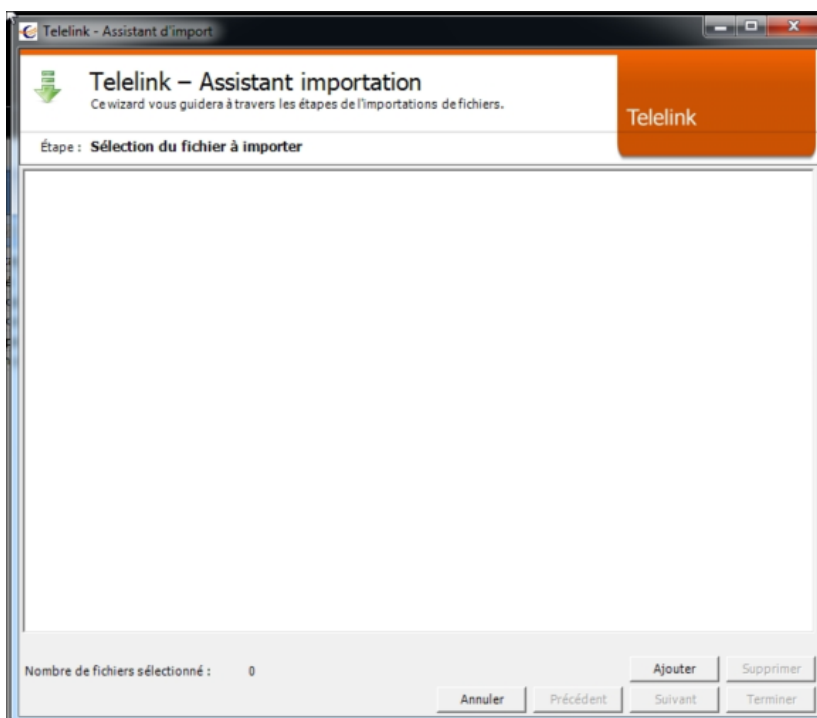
Telelink - Assistant d'import

Telelink – Assistant importation
Ce wizard vous guidera à travers les étapes de l'importations de fichiers.

Telelink

Étape : Sélection du fichier à importer

Nombre de fichiers sélectionné : 0

Ajouter
Supprimer
Annuler
Précédent
Suivant
Terminer